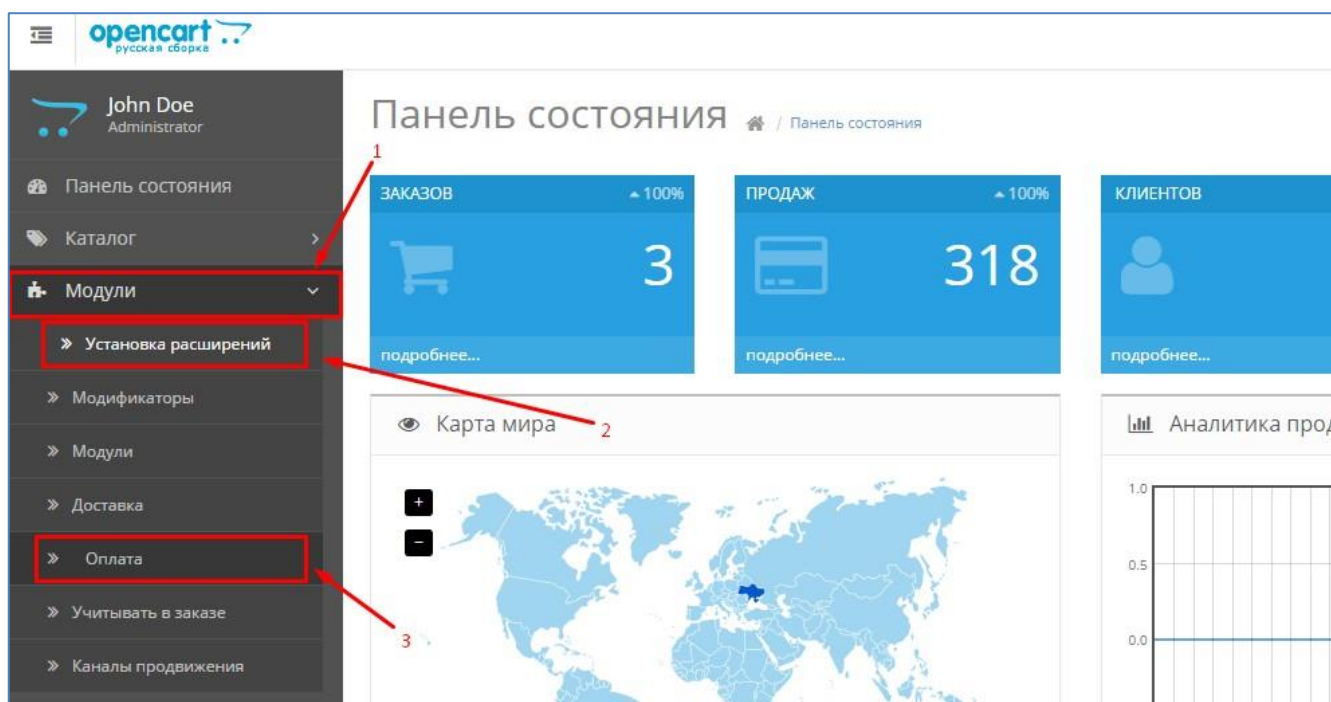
opencart
русская сборка

John Doe
Administrator

Панель состояния
Каталог
Модули
» Установка расширений
» Модификаторы
» Модули
» Доставка
» Оплата
» Учитывать в заказе
» Каналы продвижения

Панель состояния / Панель состояния

1
2
3

ЗАКАЗОВ 100%
3
подробнее...

ПРОДАЖ 100%
318
подробнее...

КЛИЕНТОВ
подробнее...

Карта мира
+
−

Аналитика прод

1.0
0.5
0.0